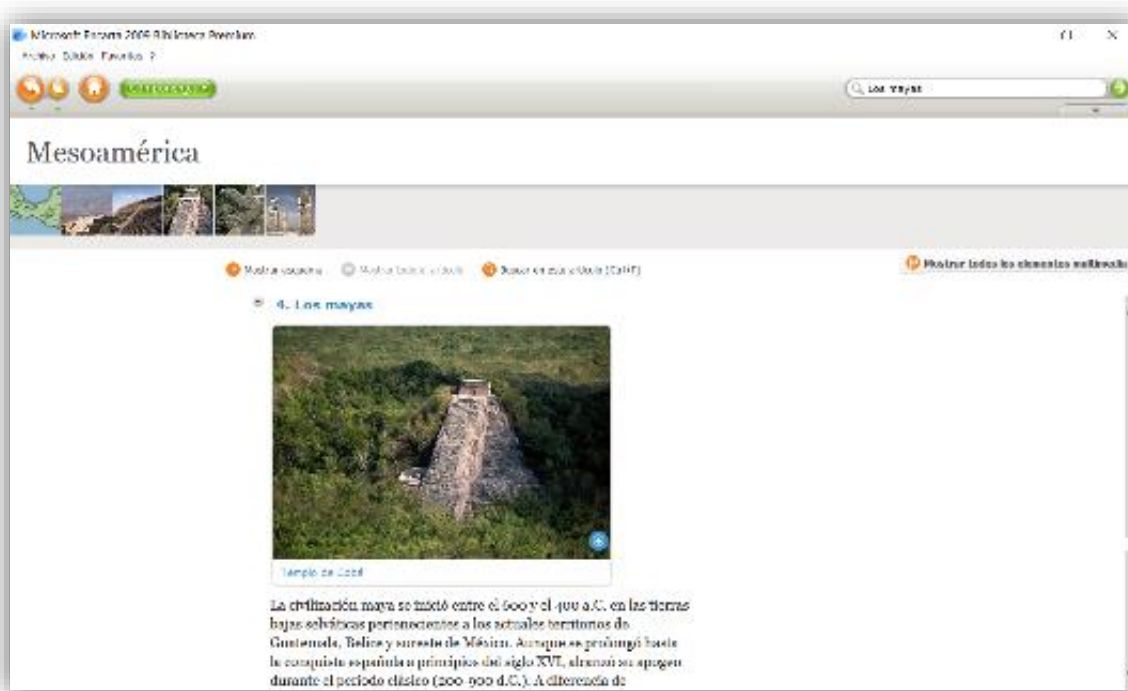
Microsoft Encarta 2009 Biblioteca Premium

Archivo Edición Favoritos ?

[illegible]

Los mayas

Mesoamérica

Mostrar esquema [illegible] Buscar en este artículo (Ctrl+F)

Mostrar todos los elementos multimedia

4. Los mayas

Templo de Cobá

La civilización maya se inició entre el 600 y el 400 a.C. en las tierras bajas selváticas pertenecientes a los actuales territorios de Guatemala, Belice y sureste de México. Aunque se prolongó hasta la conquista española a principios del siglo XVI, alcanzó su apogeo durante el periodo clásico (200-900 d.C.). A diferencia de